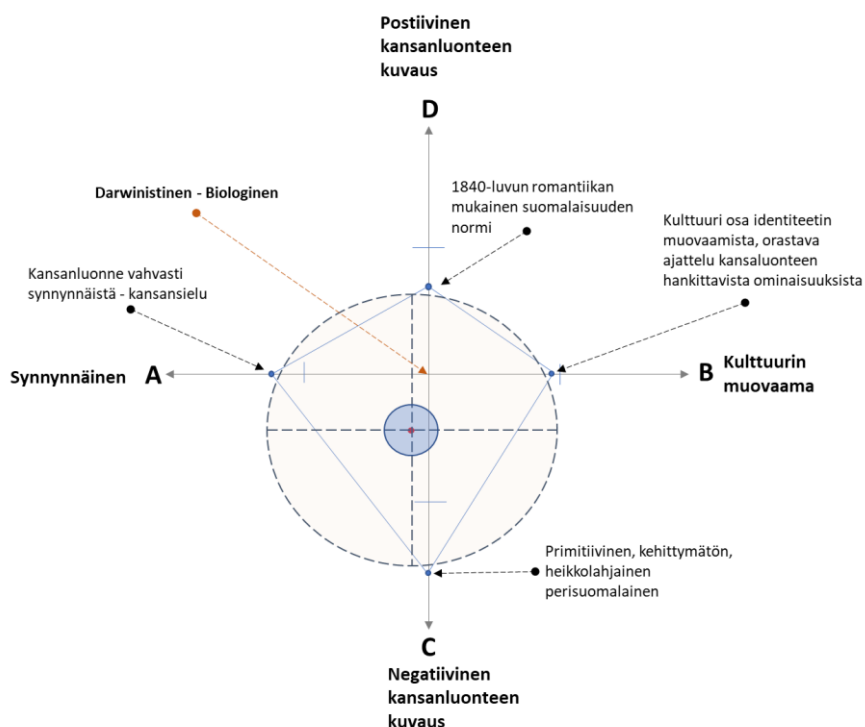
Postiivinen kansanluonteen kuvaus

D

Darwinistinen - Biologinen

1840-luvun romantiikan mukainen suomalaisuuden normi

Kulttuuri osa identiteetin muovaamista, orastava ajattelu kansaluonteen hankittavista ominaisuuksista

Kansanluonne vahvasti synnynnäistä - kansansielu

Synnynnäinen A

B Kulttuurin muovaama

Primitiivinen, kehittymätön, heikkolahjainen perisuomalainen

C

Negatiivinen kansanluonteen kuvaus